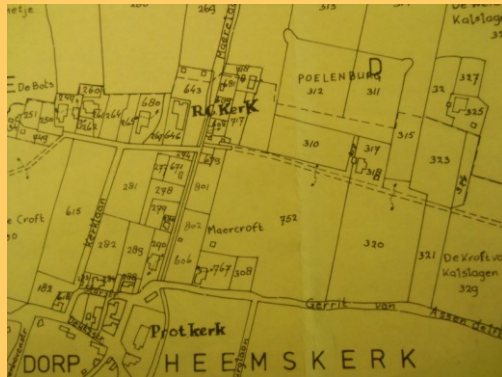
etje
264
315
De Vos
Kalslagen
D
E
De Bots
POELENBURG
327
260
312
311
32
680
325
251
643
264
R.C. Kerk
K
315
310
317
323
281
298
801
e Croft
615
Kerklaan
802
Maercroft
752
282
289
320
321
De Kroft v
Kalslagen
806
767
308
329
Gerrit van Assendelft
Prot.kerk
DORP
HEEMSKERK